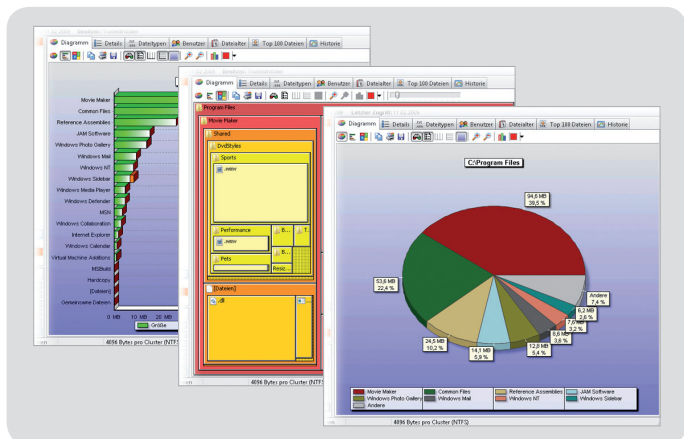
Diagramm | Details | Dateitypen | Benutzer | Dateialter | Top 100 Dateien | Historie

Movie Maker
Common Files
Reference Assemblies
JAM Software
Windows Photo Gallery
Windows Mail
Windows NT
Windows Sidebar
Windows Media Player
Windows Defender
MSN
Windows Collaboration
Internet Explorer
Windows Calendar
Virtual Machine Additions
MSBuild
Hardcopy
[Dateien]
Gemeinsame Dateien

0 MB
10 MB
20 MB
Größe

4096 Bytes pro Cluster (NTFS)

Diagramm | Details | Dateitypen | Benutzer | Dateialter | Top 100 Dateien | Historie

Program Files
Movie Maker
Shared
DvdStyles
Sports
.wmv
Performance
.wmv
Pets
Resiz...
[Dateien]
.dll

4096 Bytes pro Cluster (NTFS)

Diagramm | Details | Dateitypen | Benutzer | Dateialter | Top 100 Dateien | Historie

C:\Program Files

94,6 MB
39,5 %
53,6 MB
22,4 %
24,5 MB
10,2 %
14,1 MB
5,9 %
12,8 MB
5,4 %
8,6 MB
3,6 %
7,6 MB
3,2 %
6,2 MB
2,6 %
Andere
7,4 %

Movie Maker | Common Files | Reference Assemblies | JAM Software
Windows Photo Gallery | Windows Mail | Windows NT | Windows Sidebar
Andere

4096 Bytes pro Cluster (NTFS)